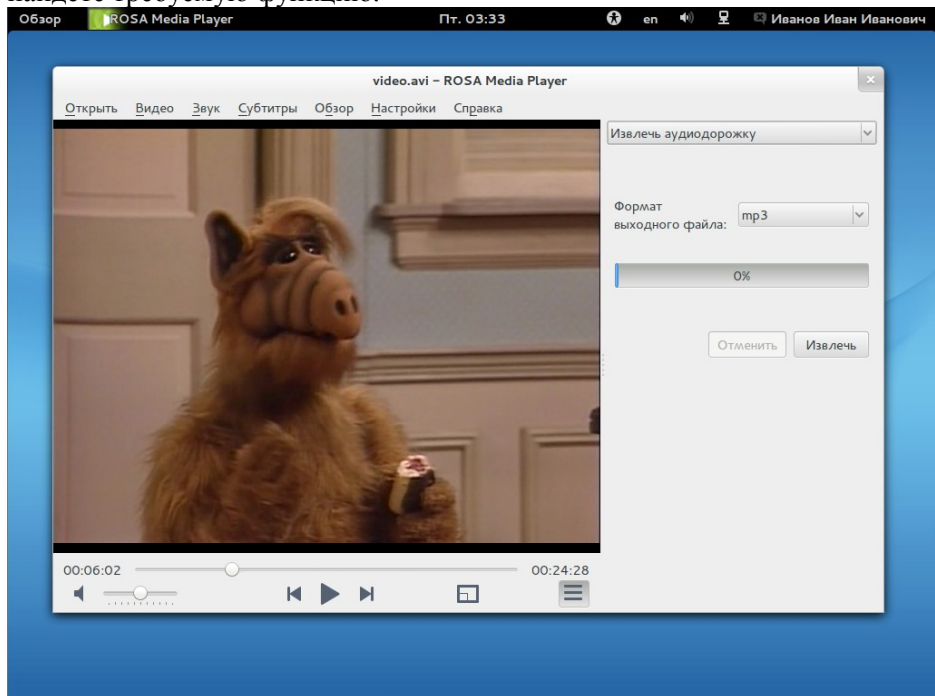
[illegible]

Обзор ROSA Media Player Пт. 03:33 en Иванов Иван Иванович

video.avi – ROSA Media Player

Открыть Видео Звук Субтитры Обзор Настройки Справка

Извлечь аудиодорожку

Формат выходного файла: mp3

0%

Отменить Извлечь

00:06:02

00:24:28